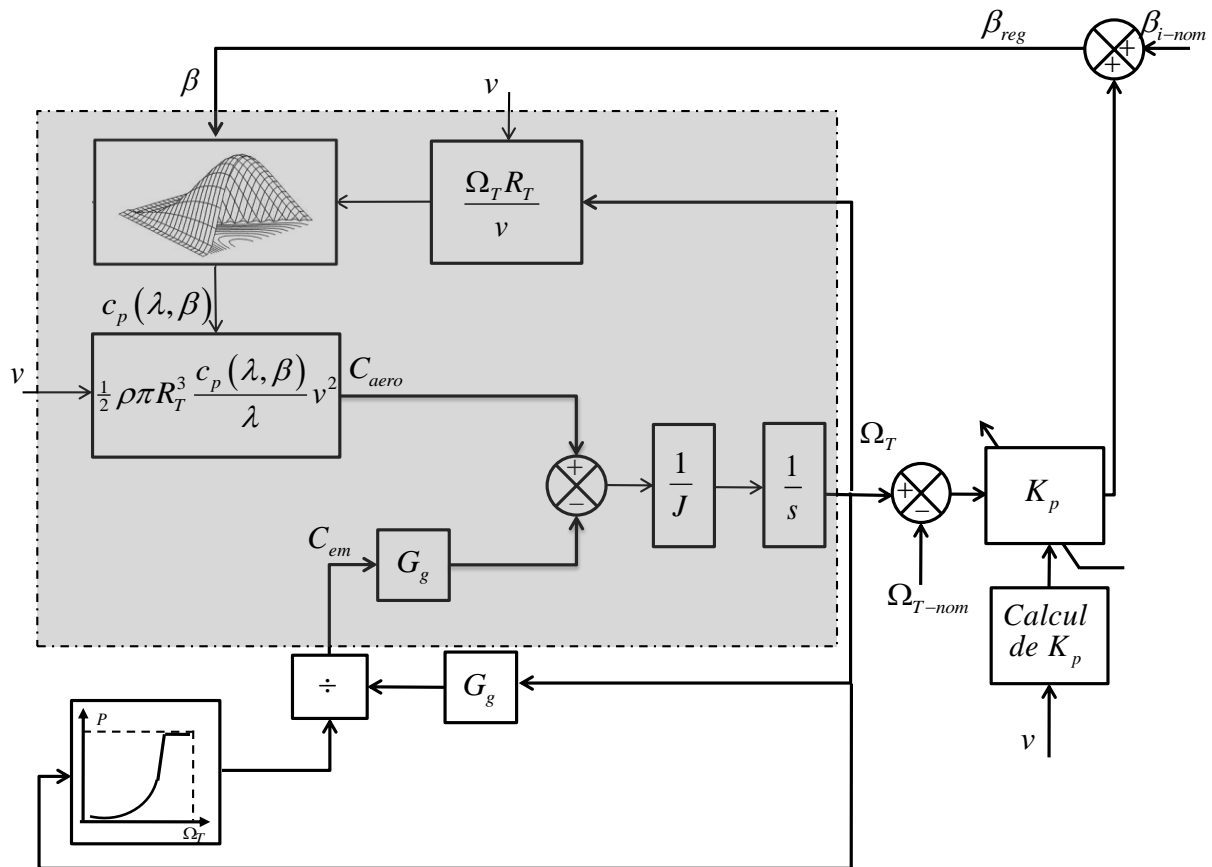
$\beta_{reg}$
$\beta_{i-nom}$
+
+
$\beta$
$v$
$\frac{\Omega_T R_T}{v}$
$c_p(\lambda,\beta)$
$v$
$\frac{1}{2}\rho\pi R_T^3 \frac{c_p(\lambda,\beta)}{\lambda} v^2$
$C_{aero}$
+
−
$\frac{1}{J}$
$\frac{1}{s}$
$\Omega_T$
+
−
$K_p$
$C_{em}$
$G_g$
$\Omega_{T-nom}$
Calcul de $K_p$
$\div$
$G_g$
$P$
$\Omega_T$
$v$